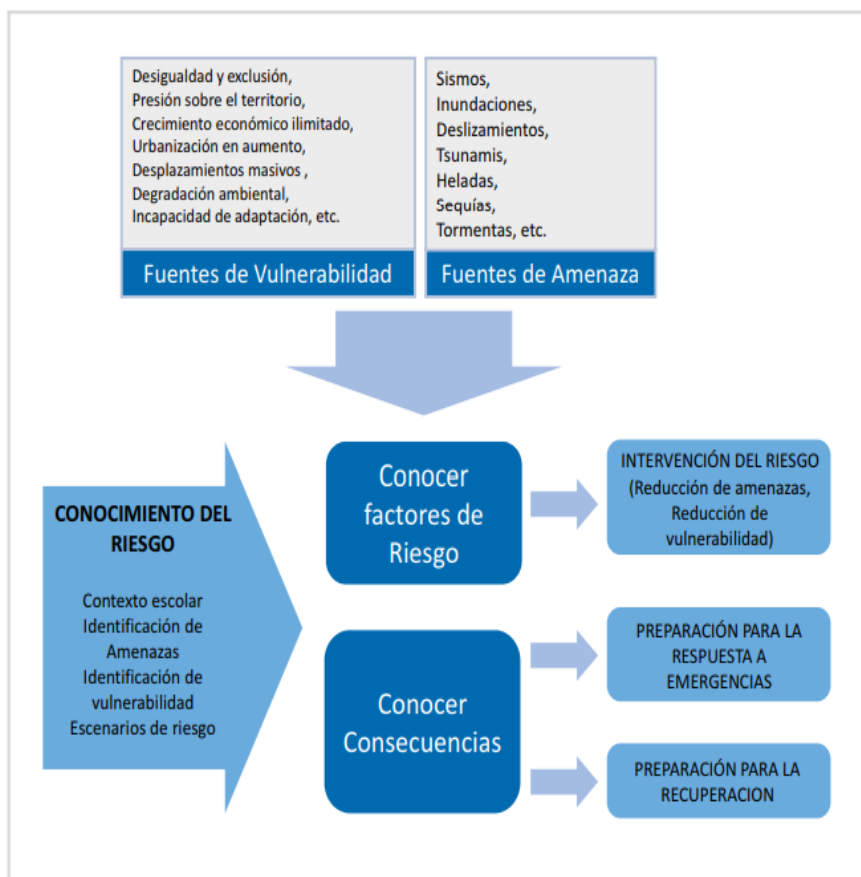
Desigualdad y exclusión,
Presión sobre el territorio,
Crecimiento económico ilimitado,
Urbanización en aumento,
Desplazamientos masivos ,
Degradación ambiental,
Incapacidad de adaptación, etc.

Fuentes de Vulnerabilidad

Sismos,
Inundaciones,
Deslizamientos,
Tsunamis,
Heladas,
Sequías,
Tormentas, etc.

Fuentes de Amenaza

CONOCIMIENTO DEL RIESGO

Contexto escolar
Identificación de Amenazas
Identificación de vulnerabilidad
Escenarios de riesgo

Conocer factores de Riesgo

Conocer Consecuencias

INTERVENCIÓN DEL RIESGO (Reducción de amenazas, Reducción de vulnerabilidad)

PREPARACIÓN PARA LA RESPUESTA A EMERGENCIAS

PREPARACIÓN PARA LA RECUPERACION